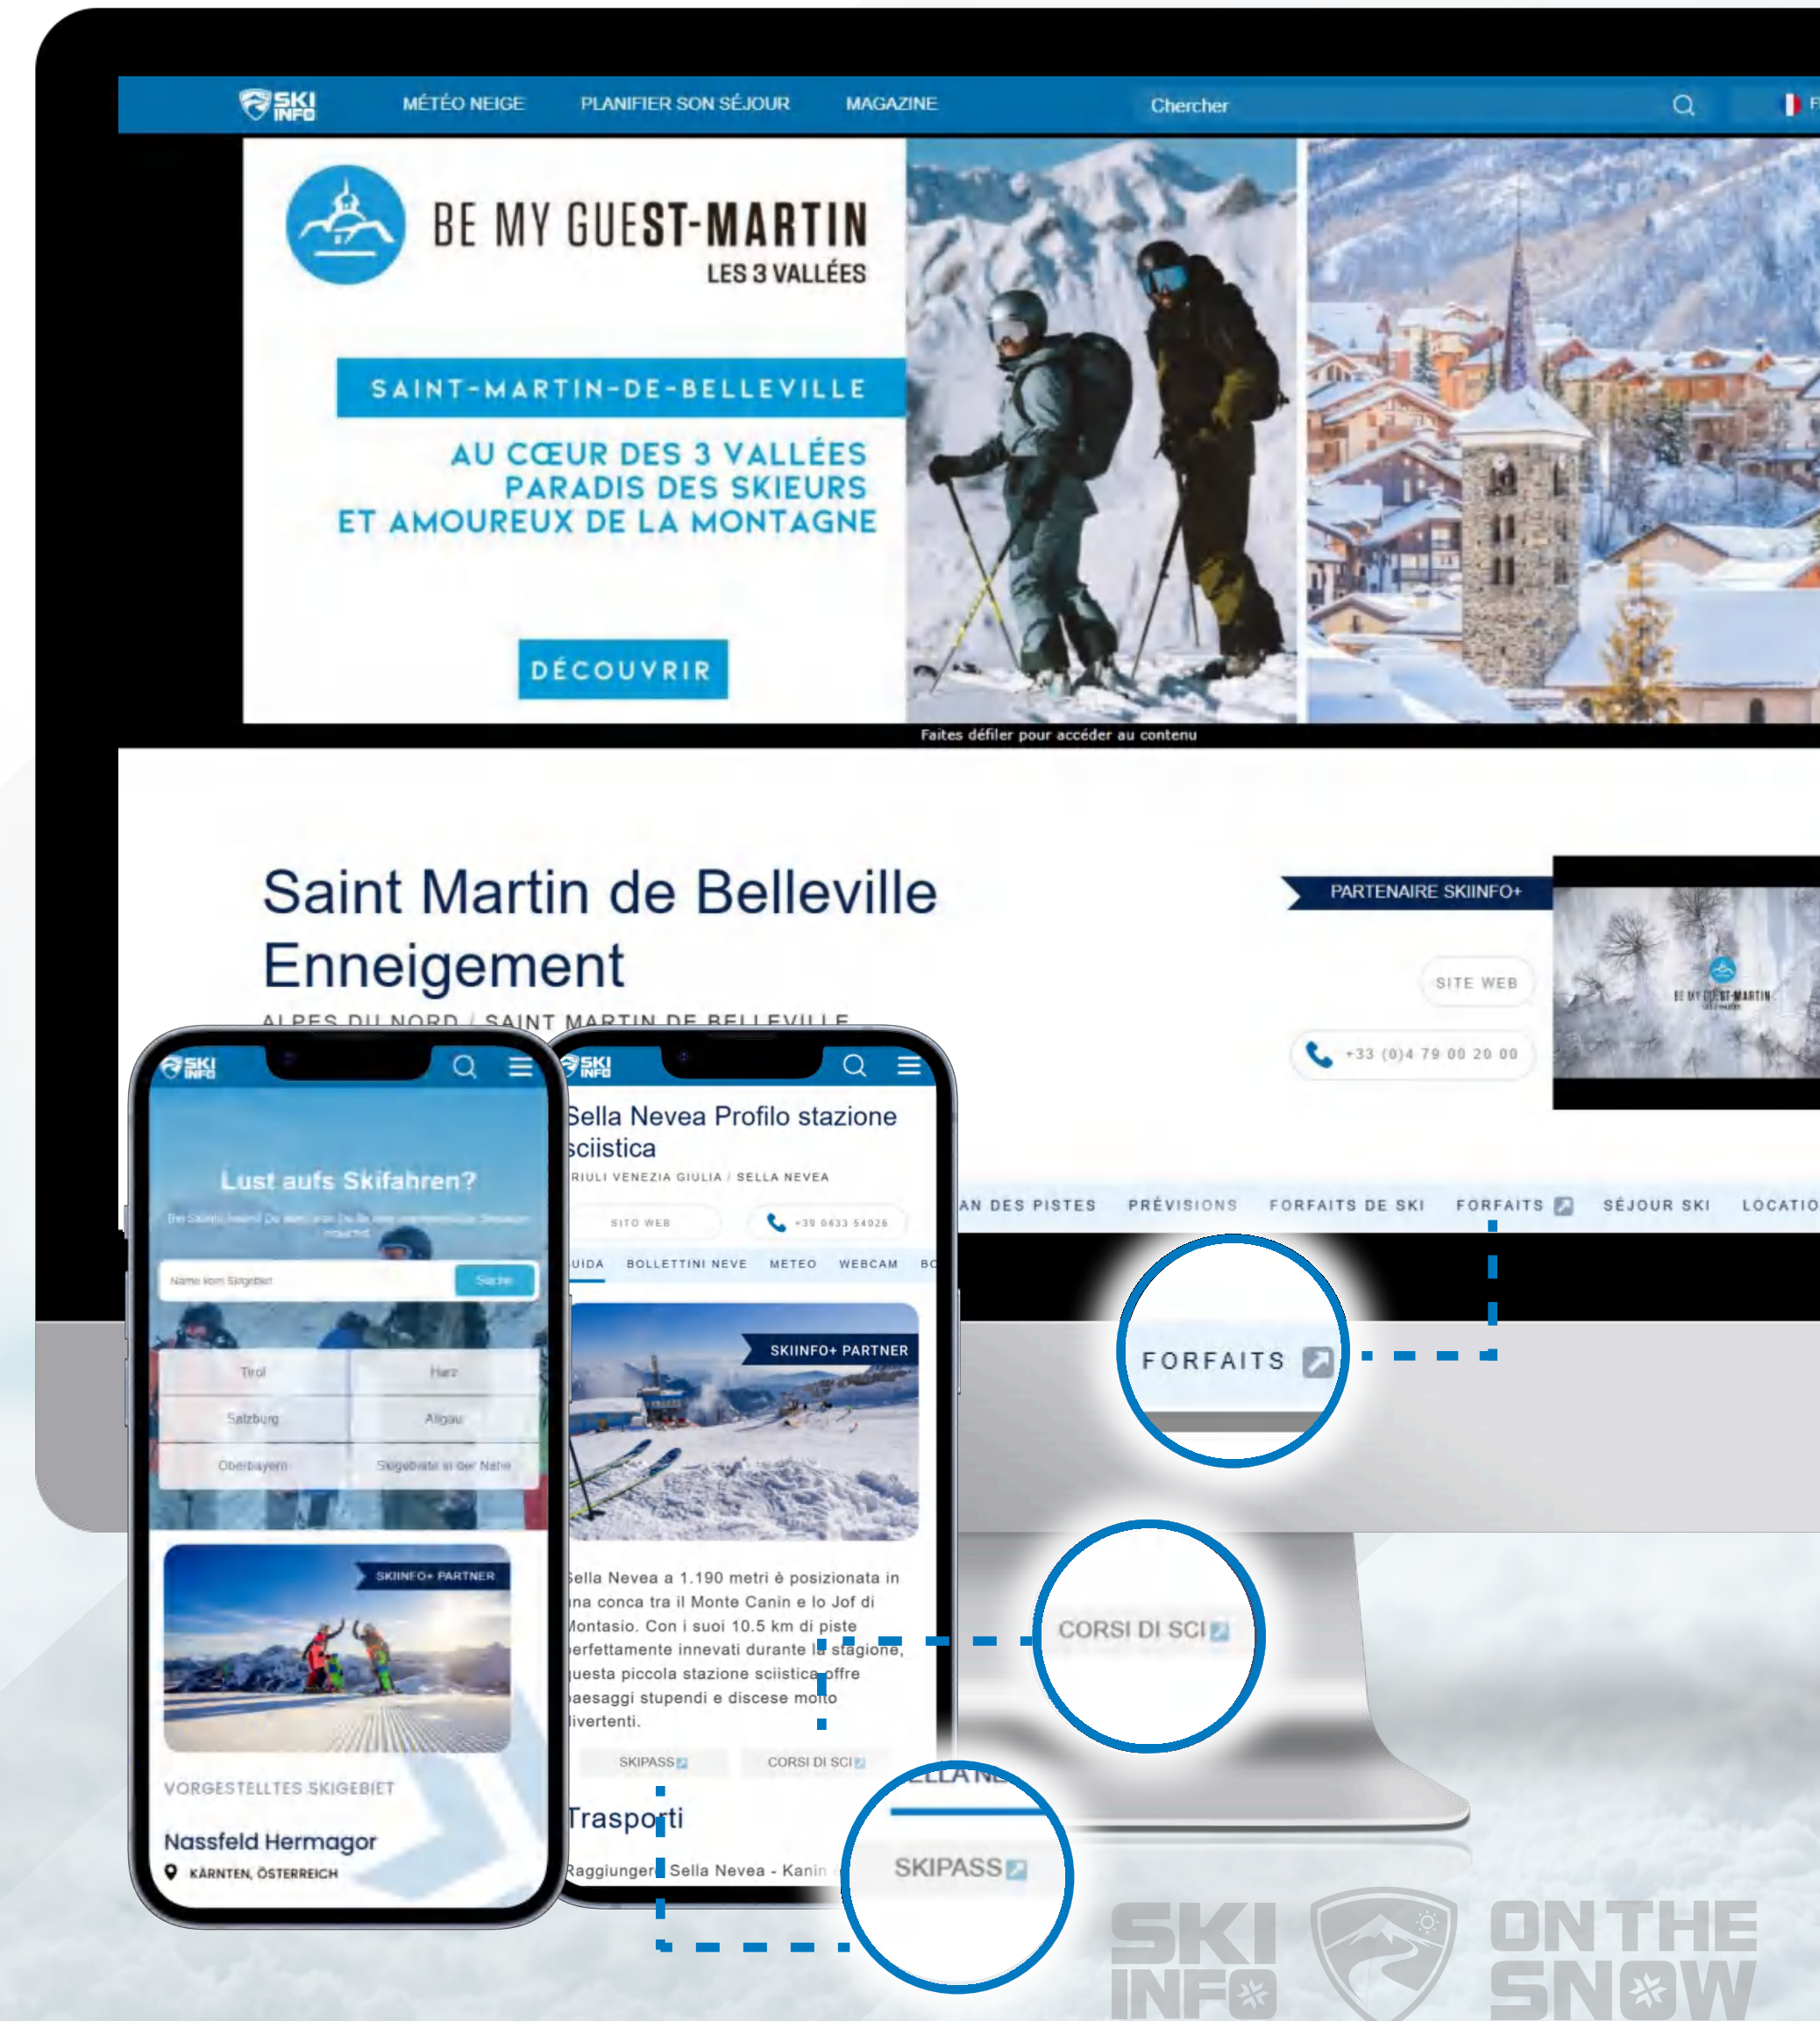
SKI INFO MÉTÉO NEIGE PLANIFIER SON SÉJOUR MAGAZINE Chercher

BE MY GUEST-MARTIN
LES 3 VALLÉES

SAINT-MARTIN-DE-BELLEVILLE

AU CŒUR DES 3 VALLÉES
PARADIS DES SKIEURS
ET AMOUREUX DE LA MONTAGNE

DÉCOUVRIR

Faites défiler pour accéder au contenu

Saint Martin de Belleville Enneigement

ALPES DU NORD / SAINT MARTIN DE BELLEVILLE

PARTENAIRE SKIINFO+

SITE WEB

+33 (0)4 79 00 20 00

BE MY GUEST-MARTIN

AN DES PISTES PRÉVISIONS FORFAITS DE SKI FORFAITS SÉJOUR SKI LOCATIO

FORFAITS

CORSI DI SCI

SKIPASS

SKI INFO

Lust aufs Skifahren?

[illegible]

Name vom Skigebiet Suche

| Tirol | Harz |
|---|---|
| Salzburg | Allgäu |
| Oberbayern | Skigebiete in der Nähe |

SKIINFO+ PARTNER

VORGESTELLTES SKIGEBIET

Nassfeld Hermagor

KÄRNTEN, ÖSTERREICH

SKI INFO

Sella Nevea Profilo stazione sciistica

RIULI VENEZIA GIULIA / SELLA NEVEA

SITO WEB +39 0433 54026

UIDA BOLLETTINI NEVE METEO WEBCAM BC

SKIINFO+ PARTNER

Sella Nevea a 1.190 metri è posizionata in una conca tra il Monte Canin e lo Jof di Montasio. Con i suoi 10.5 km di piste perfettamente innevati durante la stagione, questa piccola stazione sciistica offre paesaggi stupendi e discese molto divertenti.

SKIPASS CORSI DI SCI

Trasporti

Raggiungere Sella Nevea - Kanin

SKI INFO ON THE SNOW